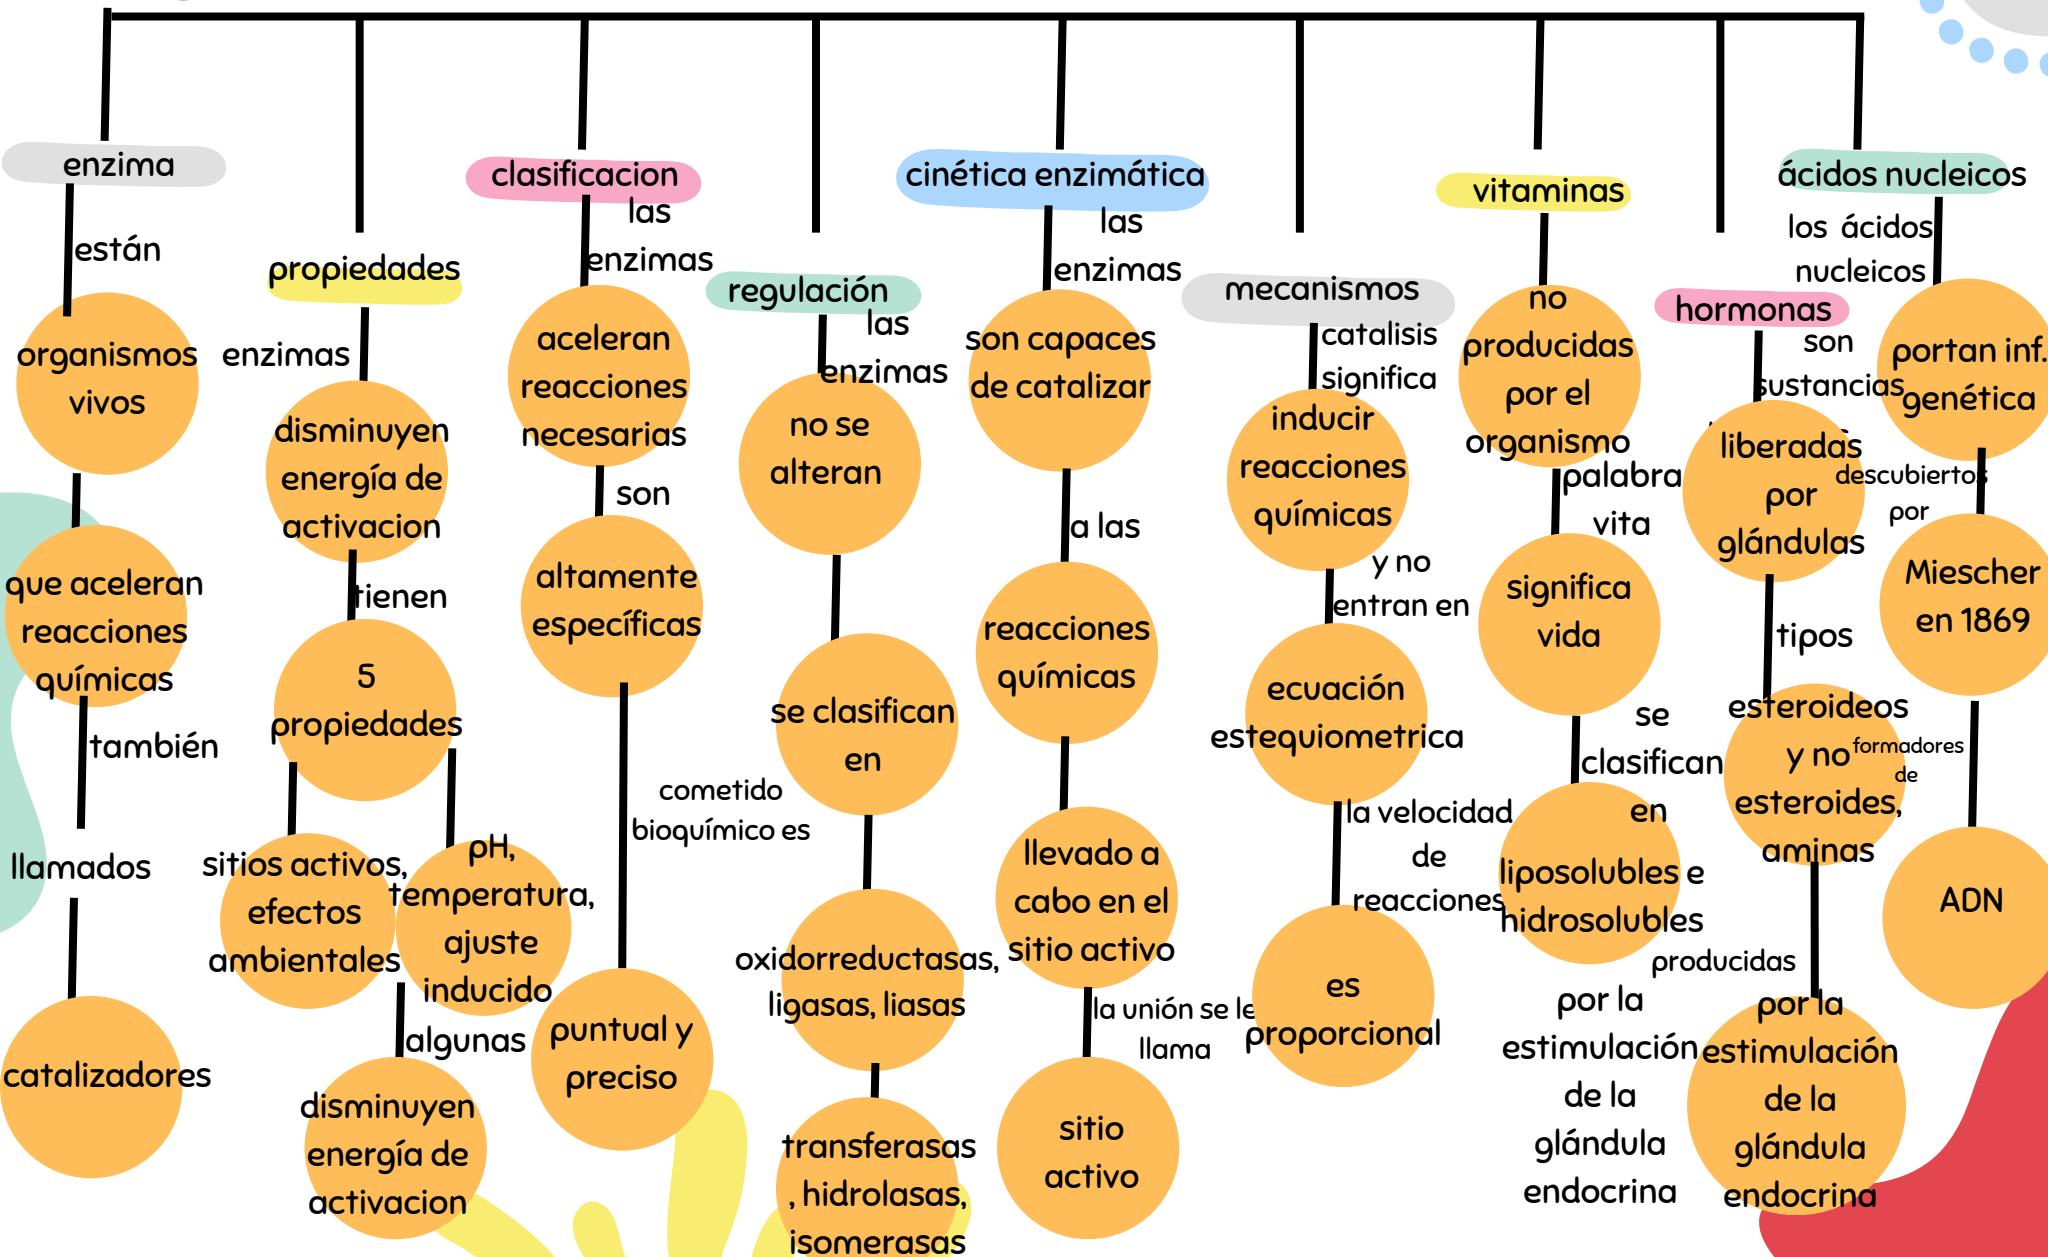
enzima

están

organismos vivos

que aceleran reacciones químicas

también

llamados

catalizadores

propiedades

enzimas

disminuyen energía de activacion

tienen

5 propiedades

sitios activos, efectos ambientales

pH, temperatura, ajuste inducido

algunas

disminuyen energía de activacion

clasificacion

las enzimas

aceleran reacciones necesarias

son

altamente específicas

cometido bioquímico es

puntual y preciso

regulación

las enzimas

no se alteran

se clasifican en

oxidorreductasas, ligasas, liasas

transferasas, hidrolasas, isomerasas

cinética enzimática

las enzimas

son capaces de catalizar

a las

reacciones químicas

llevado a cabo en el sitio activo

la unión se le llama

sitio activo

mecanismos

catalisis significa

inducir reacciones químicas

y no entran en

ecuación estequiometrica

la velocidad de reacciones

es proporcional

vitaminas

no producidas por el organismo

palabra vita

significa vida

se clasifican en

liposolubles e hidrosolubles

hormonas

son sustancias

liberadas por glándulas

tipos

esteroideos y no esteroides, aminas

producidas

por la estimulación de la glándula endocrina

por la estimulación de la glándula endocrina

ácidos nucleicos

los ácidos nucleicos

portan inf. genética

descubiertos por

Miescher en 1869

formadores de

ADN